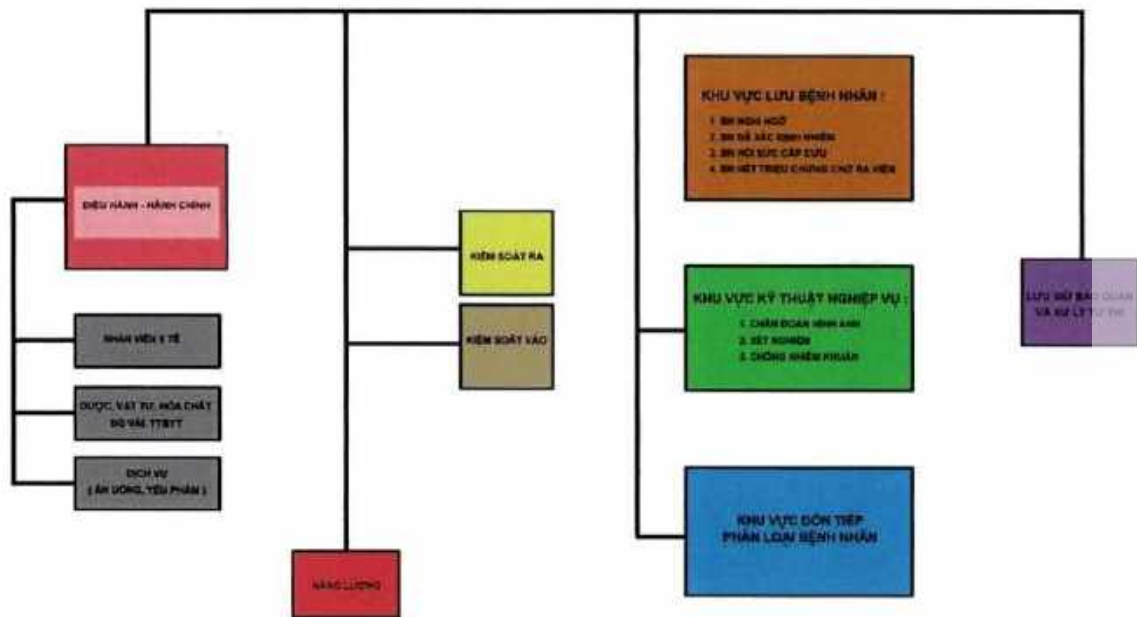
ĐIỀU HÀNH - HÀNH CHÍNH

NHÂN VIÊN Y TẾ

DƯỢC, VẬT TƯ, HÓA CHẤT ĐỒ VẢI, TTBYT

DỊCH VỤ ( ĂN UỐNG, YẾU PHẨM )

NĂNG LƯỢNG

KIỂM SOÁT RA

KIỂM SOÁT VÀO

KHU VỰC LƯU BỆNH NHÂN :
1. BN NGHI NGỜ
2. BN ĐÃ XÁC ĐỊNH NHIỄM
3. BN HỒI SỨC CẤP CỨU
4. BN HẾT TRIỆU CHỨNG CHỜ RA VIỆN

KHU VỰC KỸ THUẬT NGHIỆP VỤ :
1. CHẨN ĐOÁN HÌNH ẢNH
2. XÉT NGHIỆM
3. CHỐNG NHIỄM KHUẨN

KHU VỰC ĐÓN TIẾP PHÂN LOẠI BỆNH NHÂN

LƯU GIỮ BẢO QUẢN VÀ XỬ LÝ TỬ THI